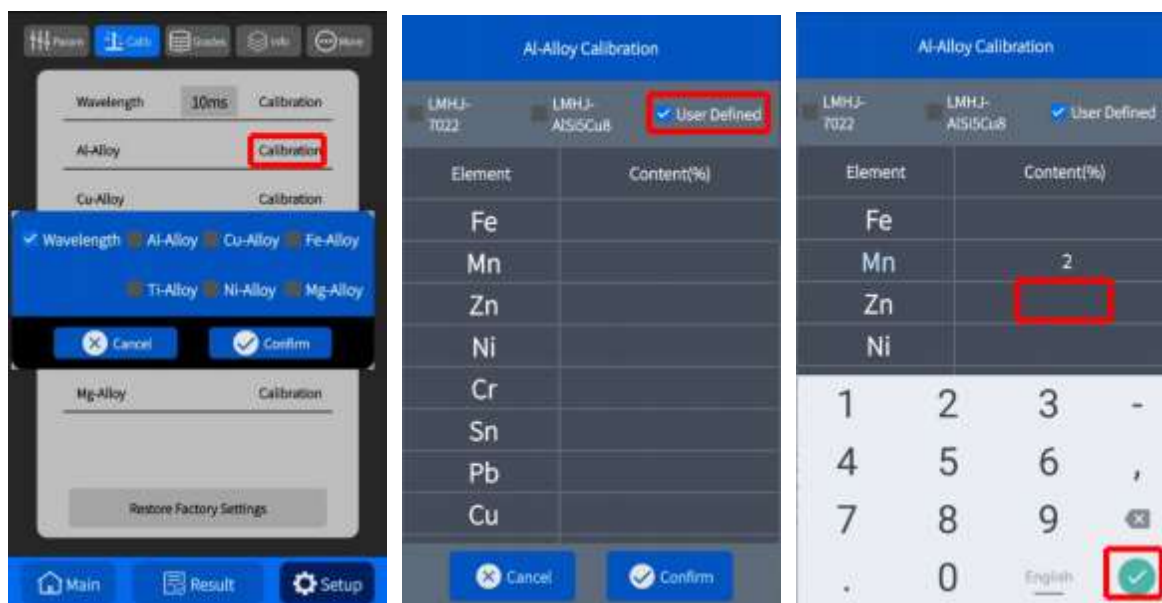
Param Calib Grades Info More

Wavelength 10ms Calibration

Al-Alloy Calibration

Cu-Alloy Calibration

Wavelength Al-Alloy Cu-Alloy Fe-Alloy

Ti-Alloy Ni-Alloy Mg-Alloy

Cancel Confirm

Mg-Alloy Calibration

Restore Factory Settings

Main Result Setup

Al-Alloy Calibration

LMHJ-7022 LMHJ-AlSi5Cu8 User Defined

| Element | Content(%) |
|---|---|
| Fe | |
| Mn | |
| Zn | |
| Ni | |
| Cr | |
| Sn | |
| Pb | |
| Cu | |

Cancel Confirm

Al-Alloy Calibration

LMHJ-7022 LMHJ-AlSi5Cu8 User Defined

| Element | Content(%) |
|---|---|
| Fe | |
| Mn | 2 |
| Zn | |
| Ni | |

1 2 3 -
4 5 6 ,
7 8 9
. 0 English